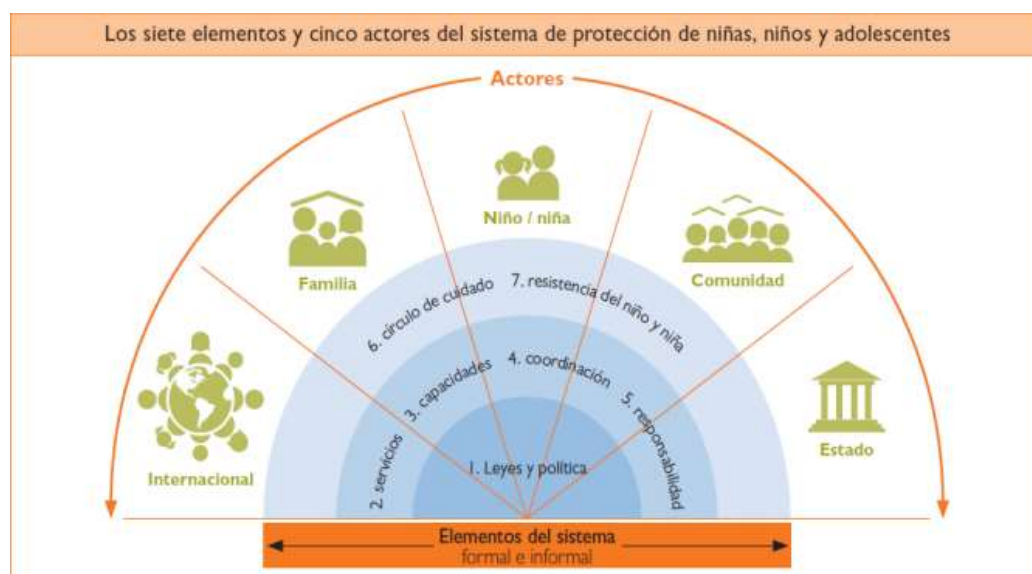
Los siete elementos y cinco actores del sistema de protección de niñas, niños y adolescentes

Actores

Niño / niña

Familia

Comunidad

Internacional

Estado

6. círculo de cuidado

7. resistencia del niño y niña

3. capacidades

4. coordinación

2. servicios

5. responsabilidad

1. Leyes y política

Elementos del sistema
formal e informal